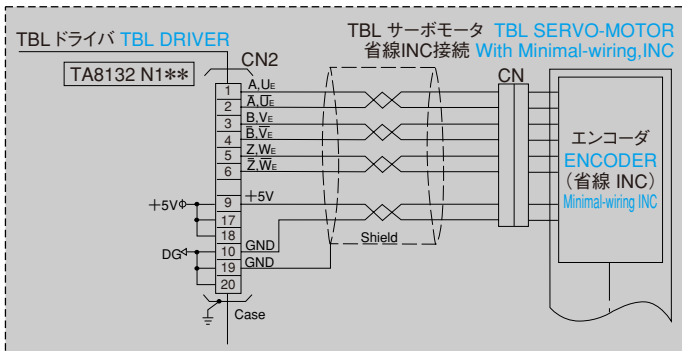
TBL ドライバ TBL DRIVER

TA8132 N1✱✱

CN2

TBL サーボモータ TBL SERVO-MOTOR
省線INC接続 With Minimal-wiring,INC

CN

| | |
|---|---|
| 1 | A,$U_E$ |
| 2 | $\overline{A}$,$\overline{U}_E$ |
| 3 | B,$V_E$ |
| 4 | $\overline{B}$,$\overline{V}_E$ |
| 5 | Z,$W_E$ |
| 6 | $\overline{Z}$,$\overline{W}_E$ |
| 9 | +5V |
| 17 | |
| 18 | |
| 10 | GND |
| 19 | GND |
| 20 | |

+5V

DG

Shield

Case

エンコーダ
ENCODER
(省線 INC)
Minimal-wiring INC